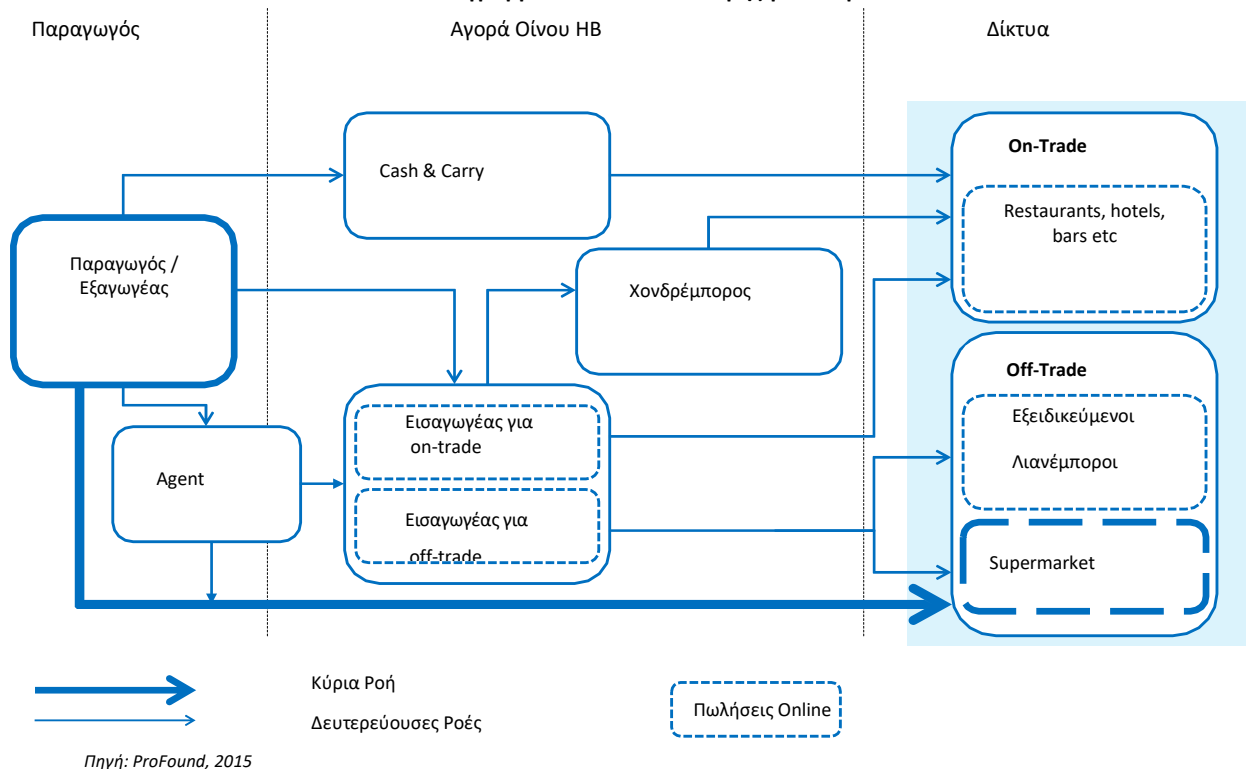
Παραγωγός

Αγορά Οίνου ΗΒ

Δίκτυα

Cash & Carry

On-Trade

Restaurants, hotels, bars etc

Παραγωγός / Εξαγωγέας

Χονδρέμπορος

Off-Trade

Εξειδικεύμενοι

Λιανέμποροι

Agent

Εισαγωγέας για on-trade

Εισαγωγέας για off-trade

Supermarket

Κύρια Ροή

Δευτερεύουσες Ροές

Πωλήσεις Online

Πηγή: ProFound, 2015